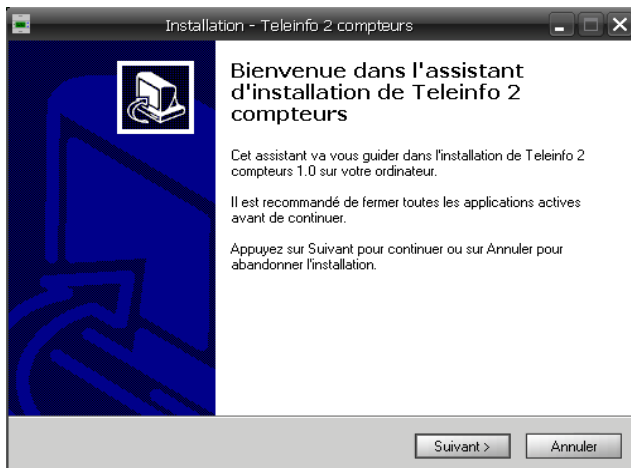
Installation - Teleinfo 2 compteurs

Bienvenue dans l'assistant d'installation de Teleinfo 2 compteurs

Cet assistant va vous guider dans l'installation de Teleinfo 2 compteurs 1.0 sur votre ordinateur.

Il est recommandé de fermer toutes les applications actives avant de continuer.

Appuyez sur Suivant pour continuer ou sur Annuler pour abandonner l'installation.

Suivant >

Annuler